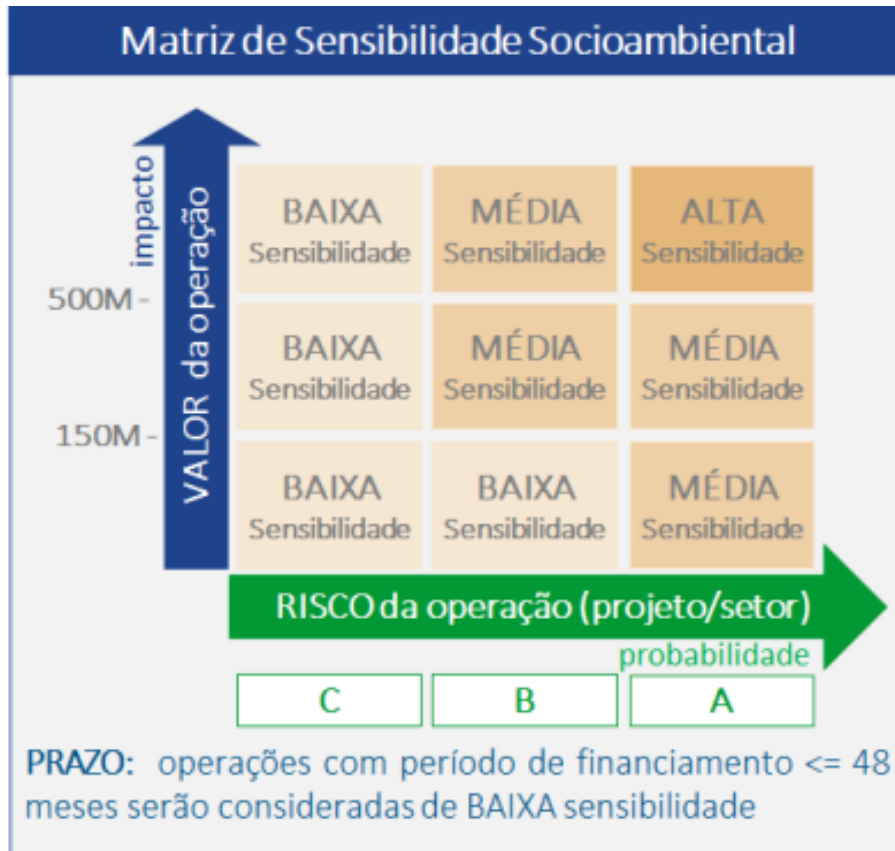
Matriz de Sensibilidade Socioambiental

impacto
VALOR da operação

| | | |
|---|---|---|
| BAIXA Sensibilidade | MÉDIA Sensibilidade | ALTA Sensibilidade |
| BAIXA Sensibilidade | MÉDIA Sensibilidade | MÉDIA Sensibilidade |
| BAIXA Sensibilidade | BAIXA Sensibilidade | MÉDIA Sensibilidade |

500M -
150M -

RISCO da operação (projeto/setor)
probabilidade

| C | B | A |
|---|---|---|

PRAZO: operações com período de financiamento <= 48 meses serão consideradas de BAIXA sensibilidade